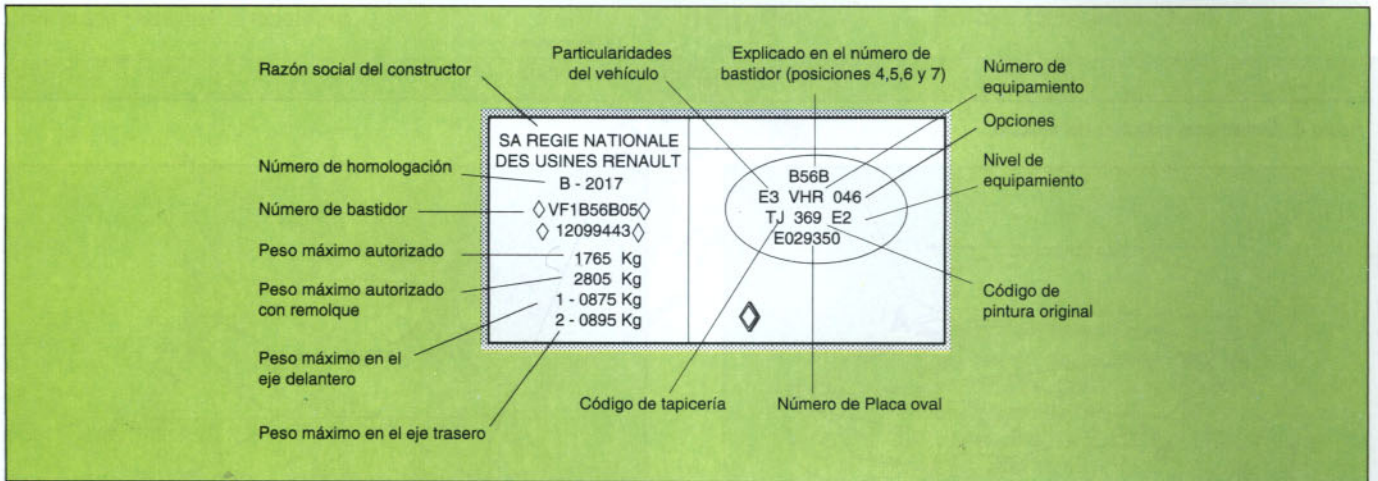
Razón social del constructor

Particularidades del vehículo

Explicado en el número de bastidor (posiciones 4,5,6 y 7)

Número de equipamiento

Opciones

Nivel de equipamiento

SA REGIE NATIONALE
DES USINES RENAULT

Número de homologación

B - 2017

Número de bastidor

◊VF1B56B05◊
◊ 12099443◊

Peso máximo autorizado

1765 Kg
2805 Kg
1 - 0875 Kg
2 - 0895 Kg

Peso máximo autorizado con remolque

Peso máximo en el eje delantero

Peso máximo en el eje trasero

B56B
E3 VHR 046
TJ 369 E2
E029350

Código de pintura original

Código de tapicería

Número de Placa oval